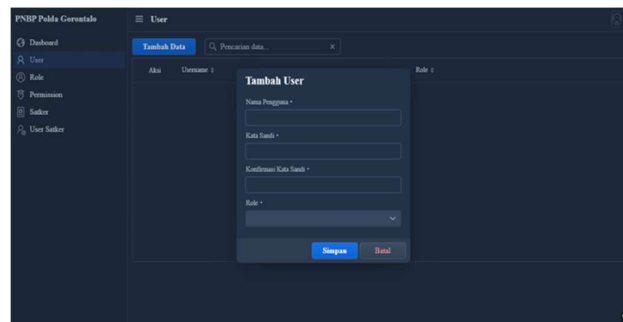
PNBP Polda Gorontalo

Dasboard
User
Role
Permission
Satker
User Satker

User

Tambah Data
Pencarian data...

Aksi
Username
Role

Tambah User

Nama Pengguna *

Kata Sandi *

Konfirmasi Kata Sandi *

Role *

Simpan
Batal